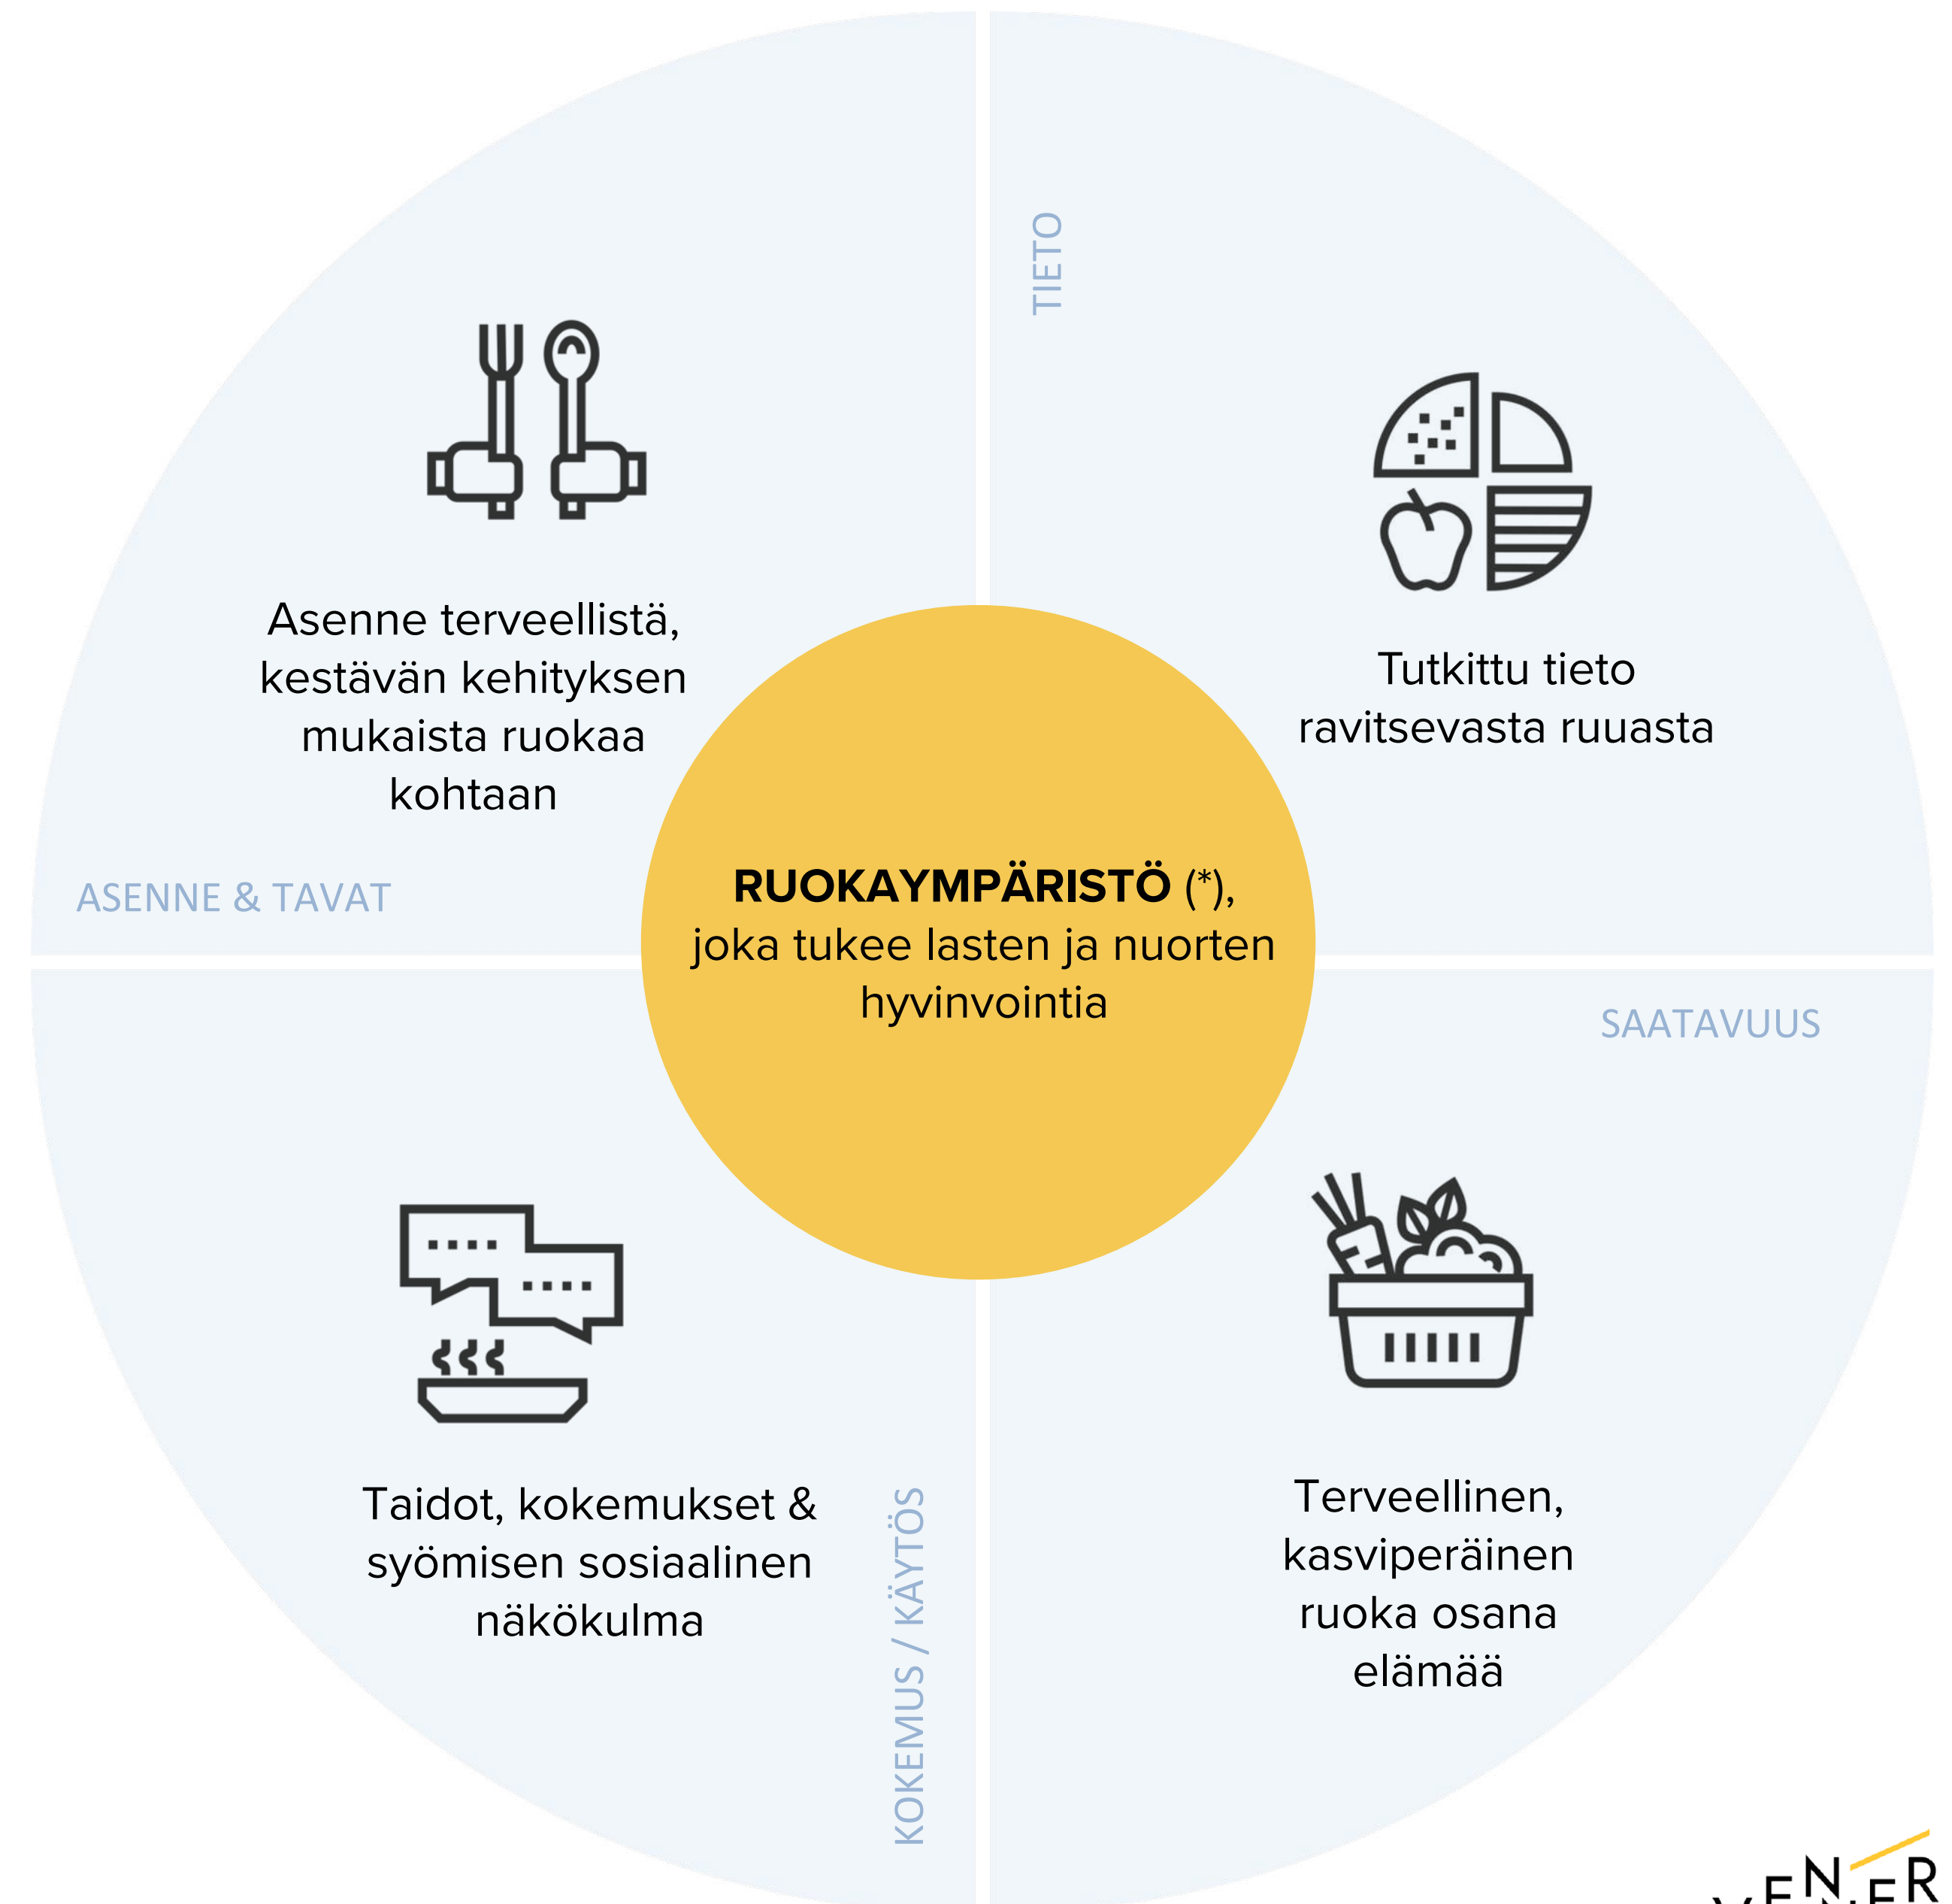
TIETO

Asenne terveellistä, kestävän kehityksen mukaista ruokaa kohtaan

Tutkittu tieto ravitsevasta ruuasta

ASENNE & TAVAT

**RUOKAYMPÄRISTÖ** (*), joka tukee lasten ja nuorten hyvinvointia

SAATAVUUS

Taidot, kokemukset & syömisen sosiaalinen näkökulma

KOKEMUS / KÄYTÖS

Terveellinen, kasviperäinen ruoka osana elämää

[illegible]